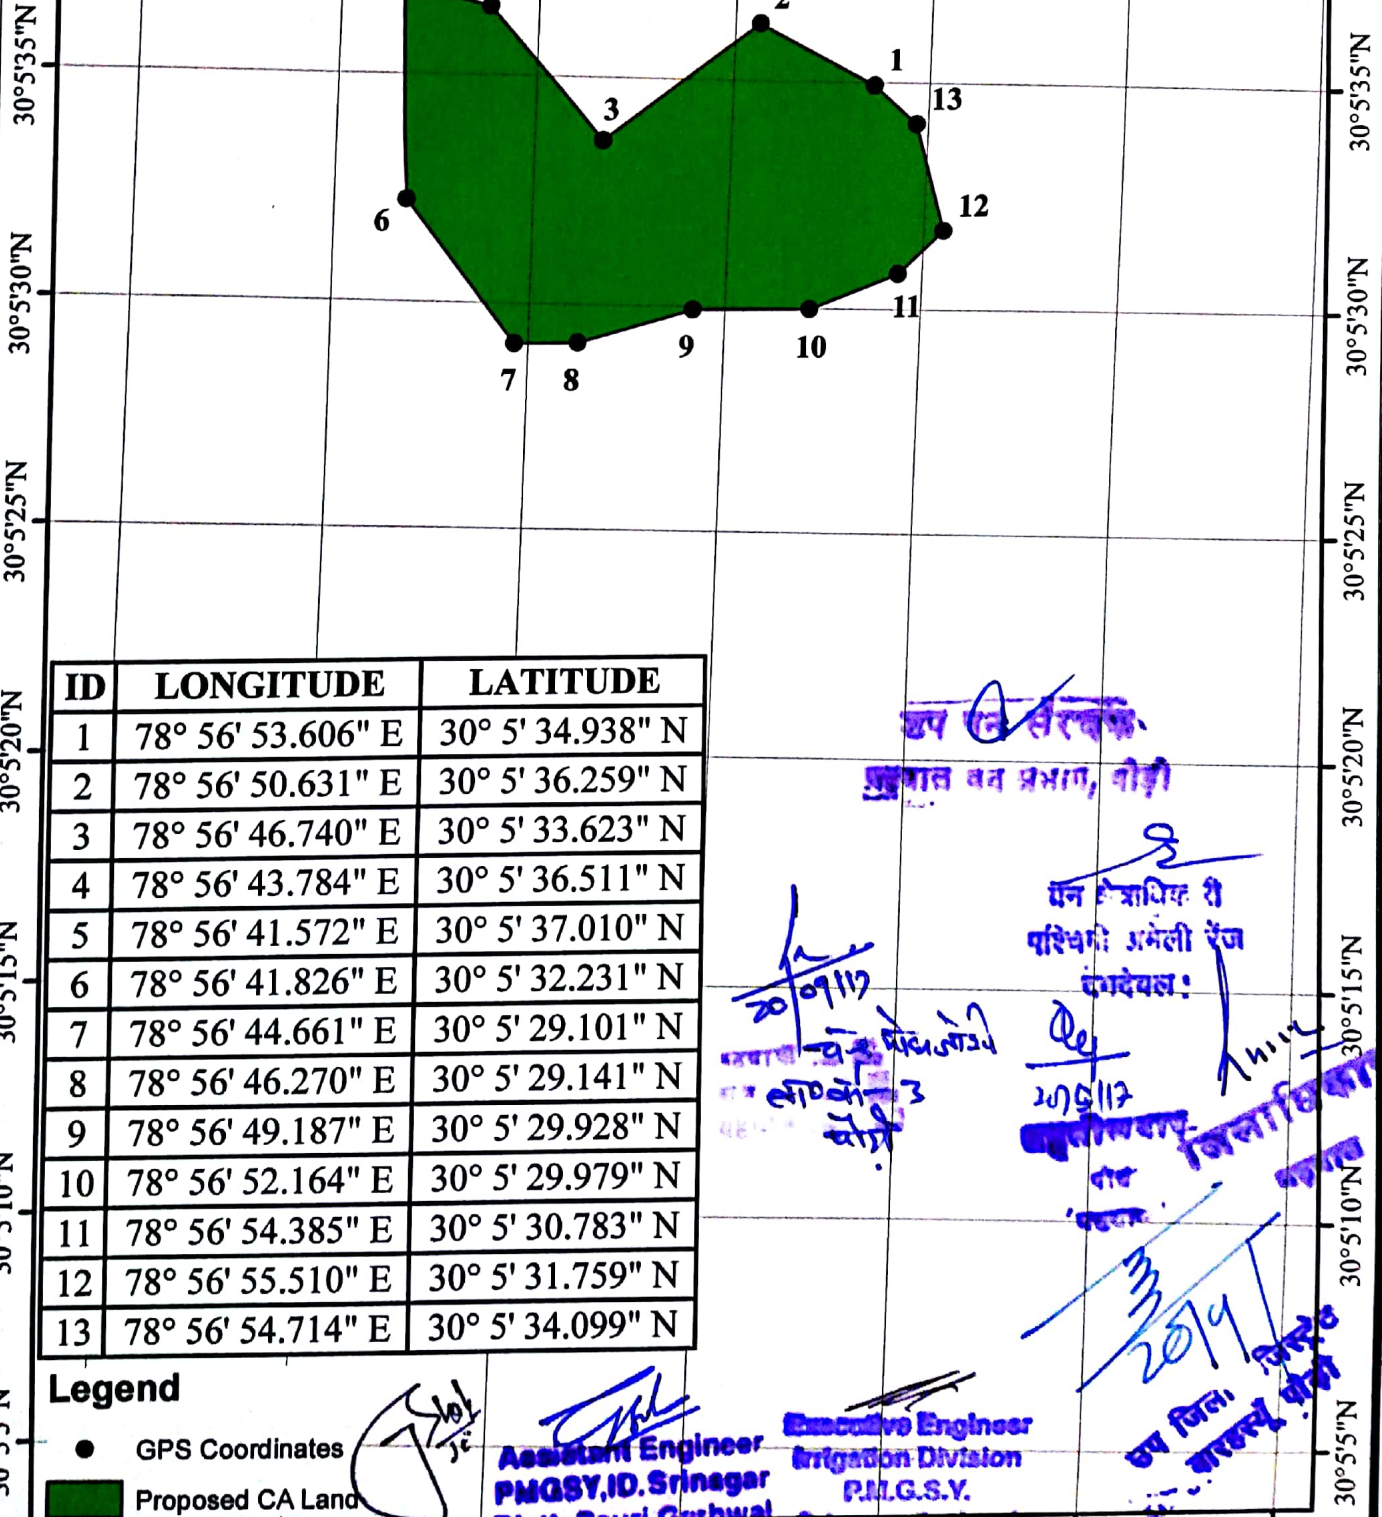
30°5'35"N
30°5'30"N
30°5'25"N
30°5'20"N
30°5'15"N
30°5'10"N
30°5'5"N

2
1
13
3
6
12
11
9
10
7
8

30°5'35"N
30°5'30"N
30°5'25"N
30°5'20"N
30°5'15"N
30°5'10"N
30°5'5"N

| ID | LONGITUDE | LATITUDE |
|---|---|---|
| 1 | 78° 56' 53.606" E | 30° 5' 34.938" N |
| 2 | 78° 56' 50.631" E | 30° 5' 36.259" N |
| 3 | 78° 56' 46.740" E | 30° 5' 33.623" N |
| 4 | 78° 56' 43.784" E | 30° 5' 36.511" N |
| 5 | 78° 56' 41.572" E | 30° 5' 37.010" N |
| 6 | 78° 56' 41.826" E | 30° 5' 32.231" N |
| 7 | 78° 56' 44.661" E | 30° 5' 29.101" N |
| 8 | 78° 56' 46.270" E | 30° 5' 29.141" N |
| 9 | 78° 56' 49.187" E | 30° 5' 29.928" N |
| 10 | 78° 56' 52.164" E | 30° 5' 29.979" N |
| 11 | 78° 56' 54.385" E | 30° 5' 30.783" N |
| 12 | 78° 56' 55.510" E | 30° 5' 31.759" N |
| 13 | 78° 56' 54.714" E | 30° 5' 34.099" N |

Legend
GPS Coordinates
Proposed CA Land

उप वन संरक्षक
गढ़वाल वन प्रभाग, पौड़ी

वन क्षेत्राधिकारी
पश्चिमी अमेली रेंज
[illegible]

20/09/17
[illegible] 3
पौड़ी

20/9/17
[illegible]
जिलाधिकारी
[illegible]

3/2019
उप जिला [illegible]
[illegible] पौड़ी

Assistant Engineer
PMGSY,ID.Srinagar
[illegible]

Executive Engineer
Irrigation Division
P.M.G.S.Y.